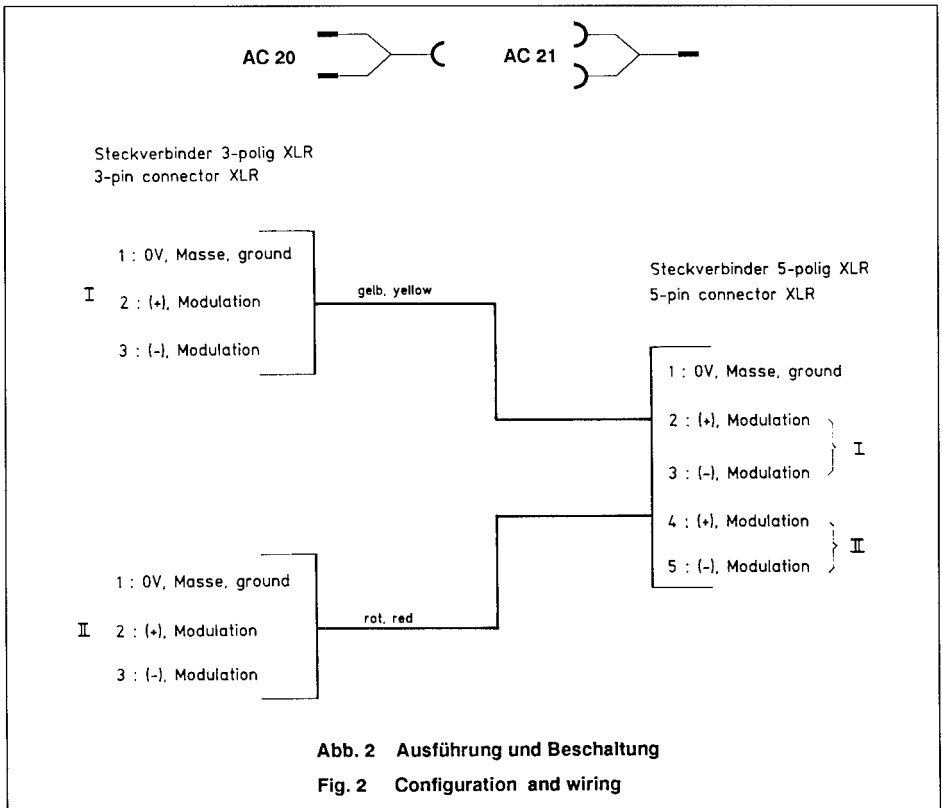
AC 20

AC 21

Steckverbinder 3-polig XLR
3-pin connector XLR

I

1 : 0V, Masse, ground

2 : (+), Modulation

3 : (-), Modulation

gelb, yellow

Steckverbinder 5-polig XLR
5-pin connector XLR

1 : 0V, Masse, ground

2 : (+), Modulation

3 : (-), Modulation

I

4 : (+), Modulation

5 : (-), Modulation

II

II

1 : 0V, Masse, ground

2 : (+), Modulation

3 : (-), Modulation

rot, red

Abb. 2 Ausführung und Beschaltung

Fig. 2 Configuration and wiring